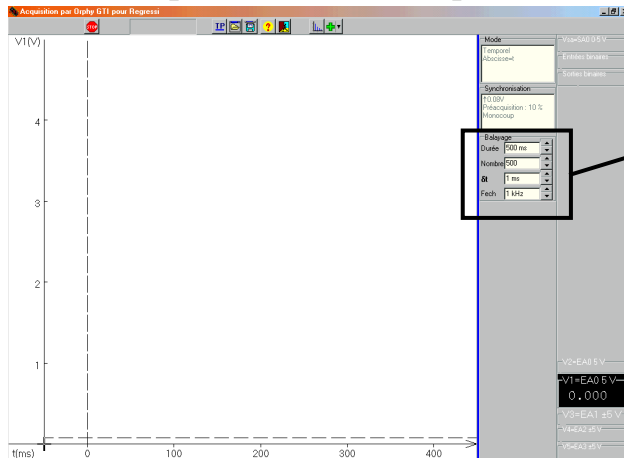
Acquisition par Orphy GTI pour Regressi

STOP

IP

V1(V)

4

3

2

1

t(ms)

0

100

200

300

400

Mode
Temporel
Abscisse=t

Synchronisation
↑0.09V
Préacquisition : 10 %
Monocoup

Balayage
Durée 500 ms
Nombre 500
δt 1 ms
Fech 1 kHz

V0=EA0 0.5 V
Entrées binaires
Sorties binaires

V2=EA0 5 V
V1=EA0 5 V
0.000
V3=EA1 ±5 V
V4=EA2 ±5 V
V5=EA3 ±5 V